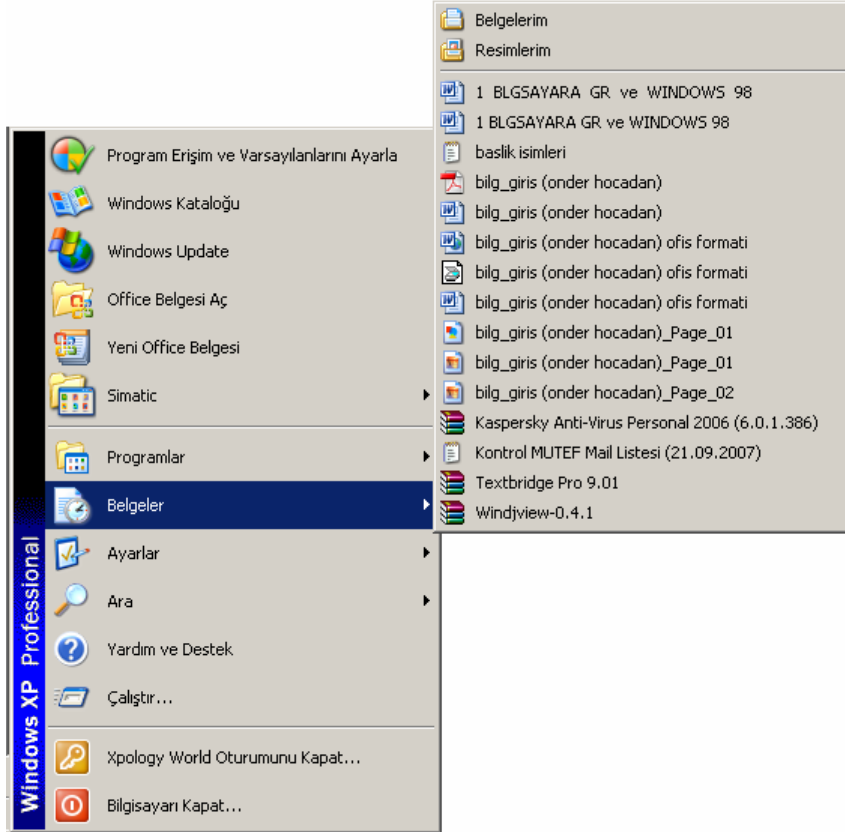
Windows XP Professional

Program Erişim ve Varsayılanlarını Ayarla
Windows Kataloğu
Windows Update
Office Belgesi Aç
Yeni Office Belgesi
Simatic
Programlar
Belgeler
Ayarlar
Ara
Yardım ve Destek
Çalıştır...
Xpology World Oturumunu Kapat...
Bilgisayarı Kapat...

Belgelerim
Resimlerim
1 BLGSAYARA GR ve WINDOWS 98
1 BLGSAYARA GR ve WINDOWS 98
baslik isimleri
bilg_giris (onder hocadan)
bilg_giris (onder hocadan)
bilg_giris (onder hocadan) ofis formati
bilg_giris (onder hocadan) ofis formati
bilg_giris (onder hocadan) ofis formati
bilg_giris (onder hocadan)_Page_01
bilg_giris (onder hocadan)_Page_01
bilg_giris (onder hocadan)_Page_02
Kaspersky Anti-Virus Personal 2006 (6.0.1.386)
Kontrol MUTEF Mail Listesi (21.09.2007)
Textbridge Pro 9.01
Windjview-0.4.1